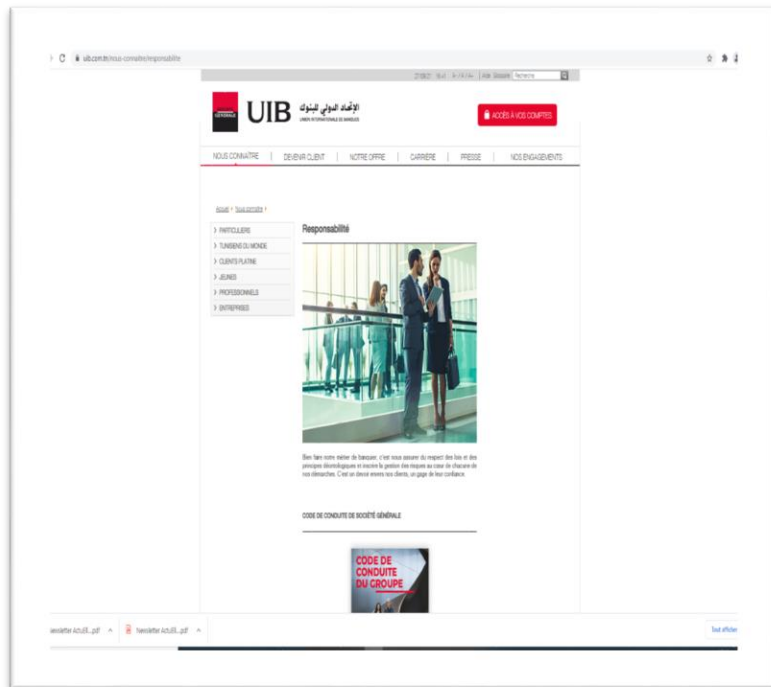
uib.com.tn/nous-connaitre/responsabilite

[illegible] | Aide | Glossaire | Recherche

SOCIETE GENERALE UIB الإتحاد الدولي للبنوك UNION INTERNATIONALE DE BANQUES

ACCÈS À VOS COMPTES

NOUS CONNAÎTRE | DEVENIR CLIENT | NOTRE OFFRE | CARRIÈRE | PRESSE | NOS ENGAGEMENTS

Accueil > Nous connaître >

> PARTICULIERS
> TUNISIENS DU MONDE
> CLIENTS PLATINE
> JEUNES
> PROFESSIONNELS
> ENTREPRISES

Responsabilité

Bien faire notre métier de banquier, c'est nous assurer du respect des lois et des principes déontologiques et inscrire la gestion des risques au cœur de chacune de nos démarches. C'est un devoir envers nos clients, un gage de leur confiance.

CODE DE CONDUITE DE SOCIÉTÉ GÉNÉRALE

CODE DE CONDUITE DU GROUPE

Newsletter Actu...pdf ^ Newsletter Actu...pdf ^

Tout afficher